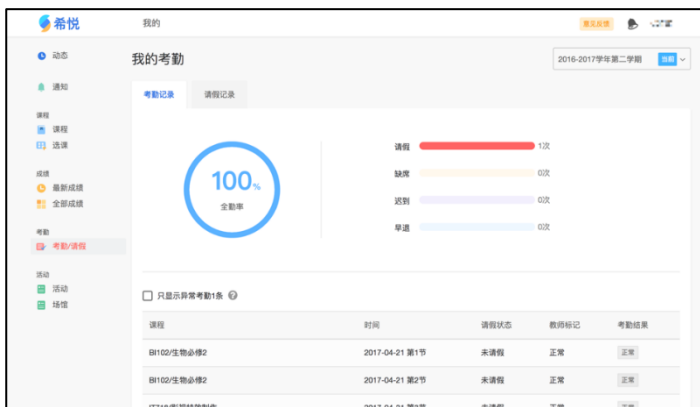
希悦 我的 意见反馈

动态
通知
课程
课程
选课
成绩
最新成绩
全部成绩
考勤
考勤/请假
活动
活动
场馆

我的考勤

2016-2017学年第二学期 当前

考勤记录 请假记录

100%
全勤率

请假 1次
缺席 0次
迟到 0次
早退 0次

只显示异常考勤1条

| 课程 | 时间 | 请假状态 | 教师标记 | 考勤结果 |
|---|---|---|---|---|
| BI102/生物必修2 | 2017-04-21 第1节 | 未请假 | 正常 | 正常 |
| BI102/生物必修2 | 2017-04-21 第2节 | 未请假 | 正常 | 正常 |
| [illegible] | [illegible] | 未请假 | 正常 | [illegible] |